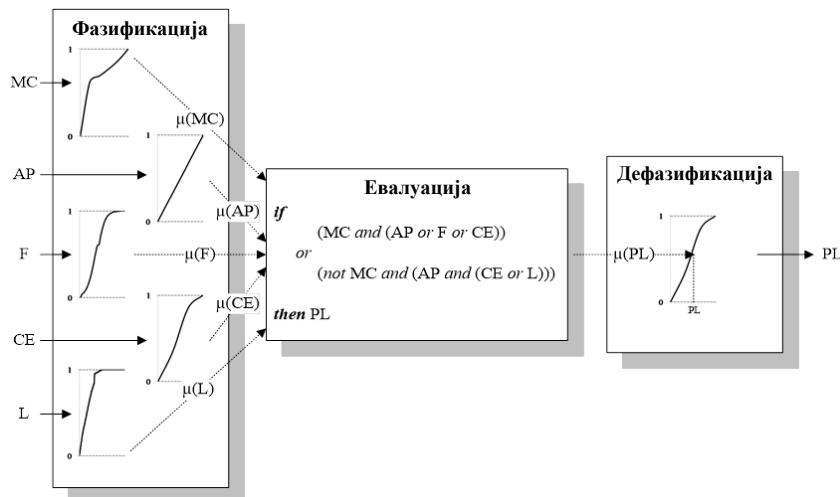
Фазификација

MC

AP

F

CE

L

1
0

1
0

1
0

1
0

1
0

μ(MC)

μ(AP)

μ(F)

μ(CE)

μ(L)

Евалуација

*if*
(MC *and* (AP *or* F *or* CE))
*or*
(*not* MC *and* (AP *and* (CE *or* L)))
*then* PL

μ(PL)

Дефазификација

1
0
PL

PL